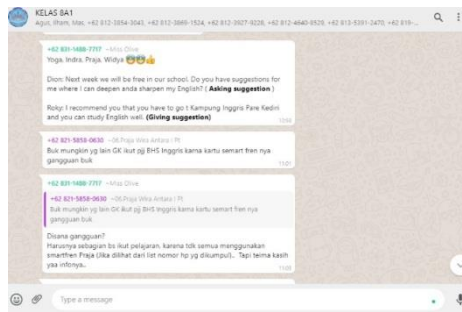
KELAS 8A1
Agus, Ilham, Mas, +62 812-3854-3043, +62 812-3849-1524, +62 812-3927-9228, +62 812-4640-8529, +62 813-5391-2470, +62 818-...

+62 831-1488-7717 ~Miss Olive
Yoga, Indra, Praja, Widya 😇😇👍

Dion: Next week we will be free in our school. Do you have suggestions for me where I can deepen anda sharpen my English? ( **Asking suggestion** )

Roky: I recommend you that you have to go t Kampung Inggris Pare Kediri and you can study English well. **(Giving suggestion)**
10:58

+62 821-5858-0630 ~08.Praja Wira Antara | PI
Buk mungkin yg lain GK ikut pjj BHS Inggris karna kartu semart fren nya gangguan buk
11:01

+62 831-1488-7717 ~Miss Olive
+62 821-5858-0630 ~08.Praja Wira Antara | PI
Buk mungkin yg lain GK ikut pjj BHS Inggris karna kartu semart fren nya gangguan buk

Disana gangguan?
Harusnya sebagian bs ikut pelajaran, karena tdk semua menggunakan smartfren Praja (Jika dilihat dari list nomor hp yg dikumpul).. Tapi terima kasih yaa infonya..
11:03

Type a message